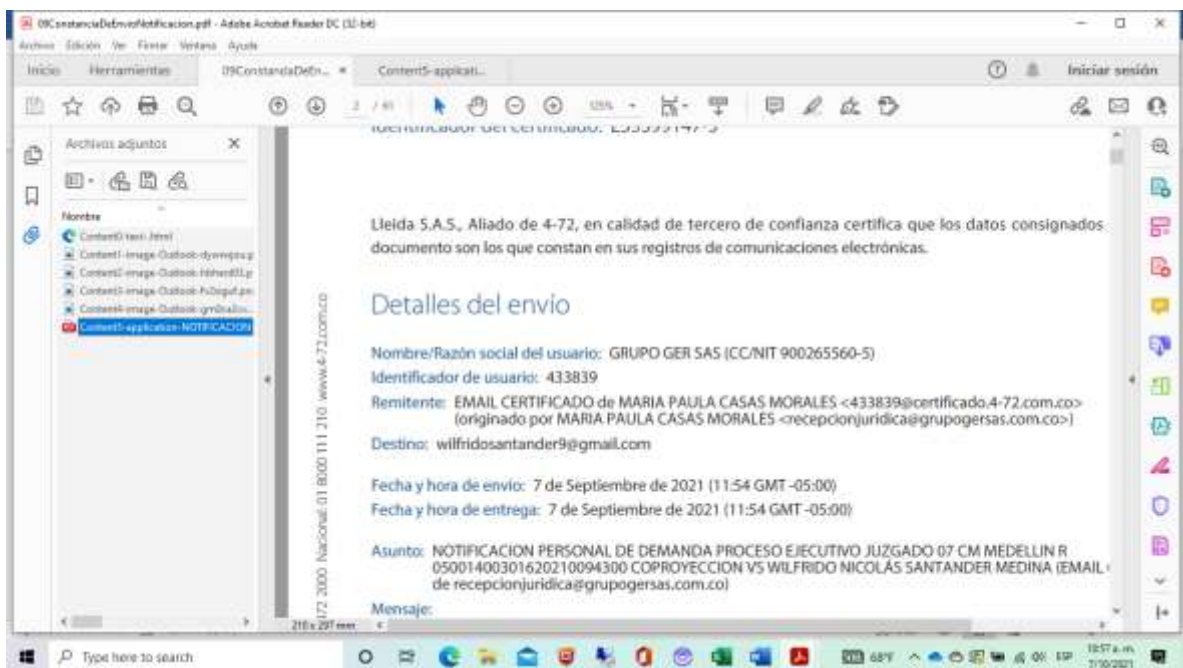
09ConstanciaDeEnvioNotificacion.pdf - Adobe Acrobat Reader DC (32-bit)

Archivo Edición Ver Firmar Ventana Ayuda

Inicio Herramientas 09ConstanciaDeEn... × Content5-applicati...

Iniciar sesión

2 / 41 125%

Archivos adjuntos

Nombre

Content0-text-.html
Content1-image-Outlook-dywmjou.p
Content2-image-Outlook-hbhwdl3.p
Content3-image-Outlook-fv2ogpf.pn
Content4-image-Outlook-gm0xa0.n
Content5-application-NOTIFICACION

Identificador del certificado: E5339914?-5

Lleida S.A.S., Aliado de 4-72, en calidad de tercero de confianza certifica que los datos consignados documento son los que constan en sus registros de comunicaciones electrónicas.

Detalles del envío

Nombre/Razón social del usuario: GRUPO GER SAS (CC/NIT 900265560-5)

Identificador de usuario: 433839

Remitente: EMAIL CERTIFICADO de MARIA PAULA CASAS MORALES <433839@certificado.4-72.com.co> (originado por MARIA PAULA CASAS MORALES <recepcionjuridica@grupogersas.com.co>)

Destino: wilfridosantander9@gmail.com

Fecha y hora de envío: 7 de Septiembre de 2021 (11:54 GMT -05:00)

Fecha y hora de entrega: 7 de Septiembre de 2021 (11:54 GMT -05:00)

Asunto: NOTIFICACION PERSONAL DE DEMANDA PROCESO EJECUTIVO JUZGADO 07 CM MEDELLIN R 05001400301620210094300 COPROYECCION VS WILFRIDO NICOLÁS SANTANDER MEDINA (EMAIL de recepcionjuridica@grupogersas.com.co)

Mensaje:

172 2000 Nacional: 01 8000 111 210 www.4-72.com.co

210 x 297 mm

Type here to search

68°F 10:57 a.m. 7/10/2021